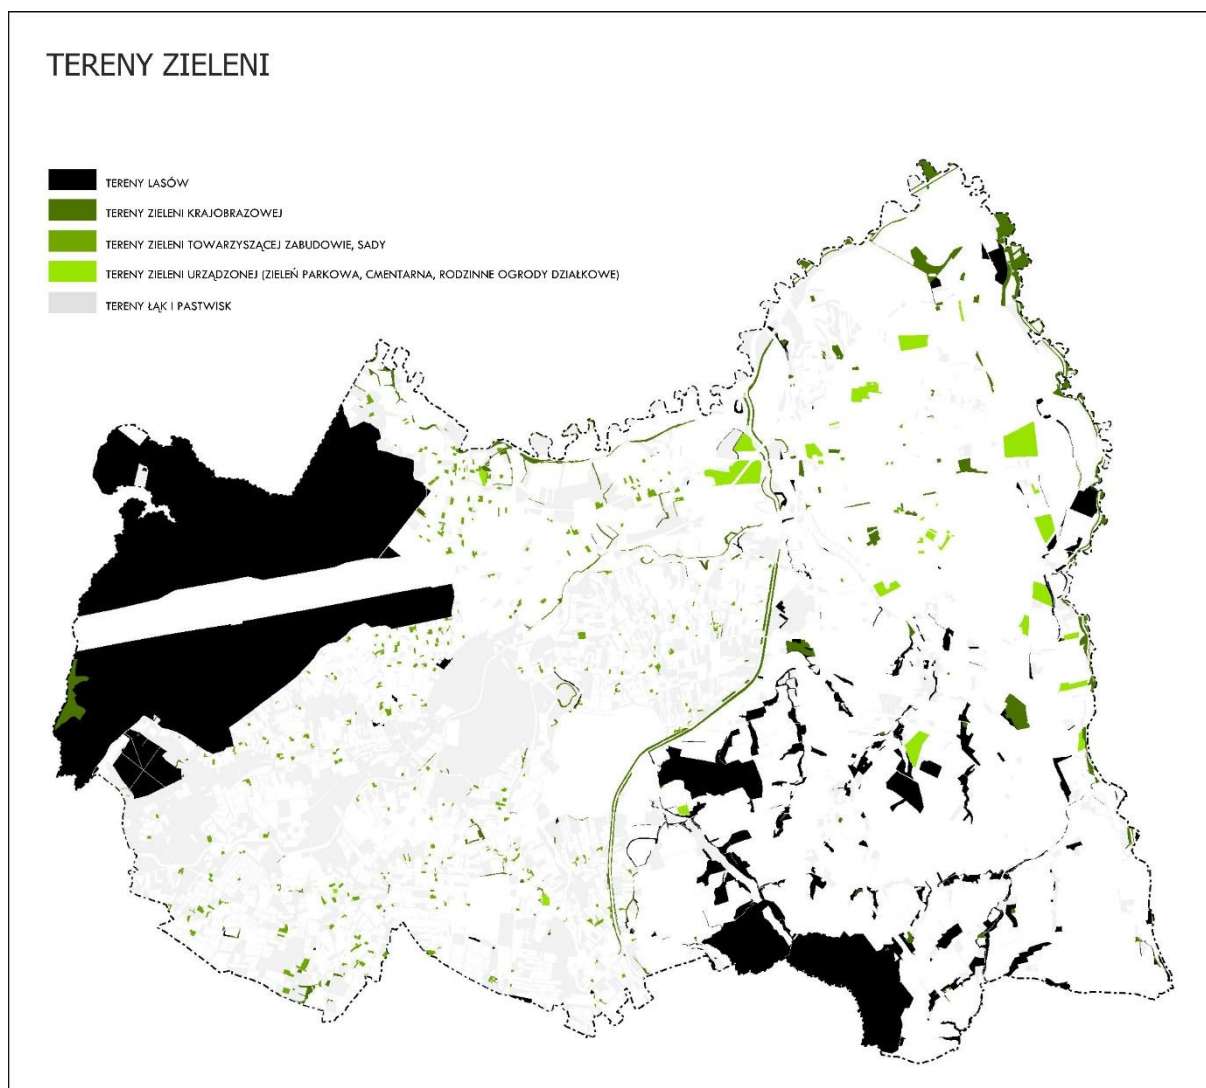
TERENY ZIELENI

TERENY LASÓW

TERENY ZIELENI KRAJOBRAZOWEJ

TERENY ZIELENI TOWARZYSZĄCEJ ZABUDOWIE, SADY

TERENY ZIELENI URZĄDZONEJ (ZIELEŃ PARKOWA, CMENTARNA, RODZINNE OGRODY DZIAŁKOWE)

TERENY ŁĄK I PASTWISK